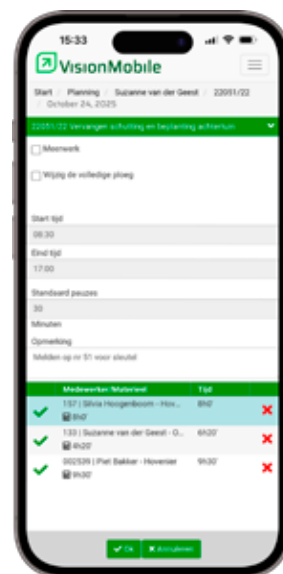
15:33

VisionMobile

Start / Planning / Suzanne van der Geest / 22051/22 / October 24, 2025

22051/22 Vervangen schutting en beplanting achtertuin

Meerwerk

Wijzig de volledige ploeg

Start tijd

08:30

Eind tijd

17:00

Standaard pauzes

30

Minuten

Opmerking

Melden op nr 51 voor sleutel

| Medewerker/Materieel | Tijd |
|---|---|
| 157 \| Silvia Hoogenboom - Hov... 8h0' | 8h0' |
| 133 \| Suzanne van der Geest - O... 6h20' | 6h20' |
| 002539 \| Piet Bakker - Hovenier 9h30' | 9h30' |

Ok Annuleren